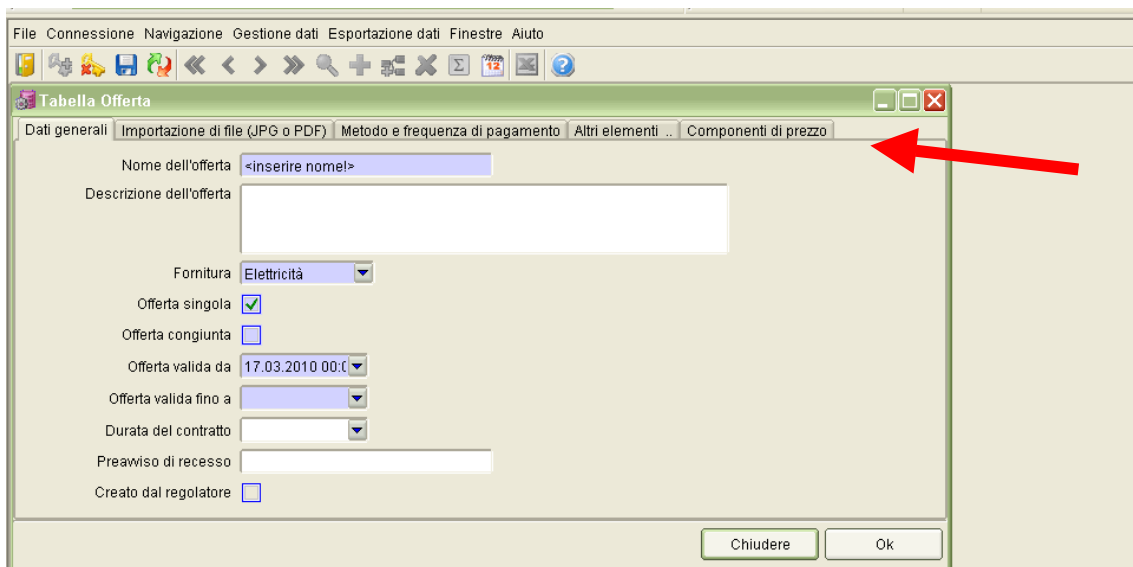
File Connessione Navigazione Gestione dati Esportazione dati Finestre Aiuto

Tabella Offerta

Dati generali | Importazione di file (JPG o PDF) | Metodo e frequenza di pagamento | Altri elementi .. | Componenti di prezzo

Nome dell'offerta <inserire nome!>

Descrizione dell'offerta

Fornitura Elettricità

Offerta singola

Offerta congiunta

Offerta valida da 17.03.2010 00:0

Offerta valida fino a

Durata del contratto

Preawiso di recesso

Creato dal regolatore

Chiudere

Ok